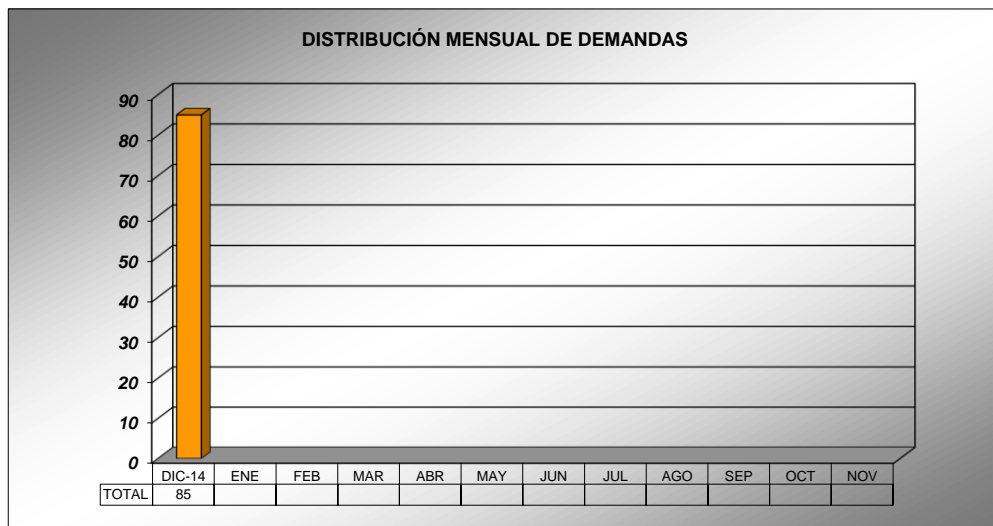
DISTRIBUCIÓN MENSUAL DE DEMANDAS

90
80
70
60
50
40
30
20
10
0

| | DIC-14 | ENE | FEB | MAR | ABR | MAY | JUN | JUL | AGO | SEP | OCT | NOV |
|---|---|---|---|---|---|---|---|---|---|---|---|---|
| TOTAL | 85 | | | | | | | | | | | |